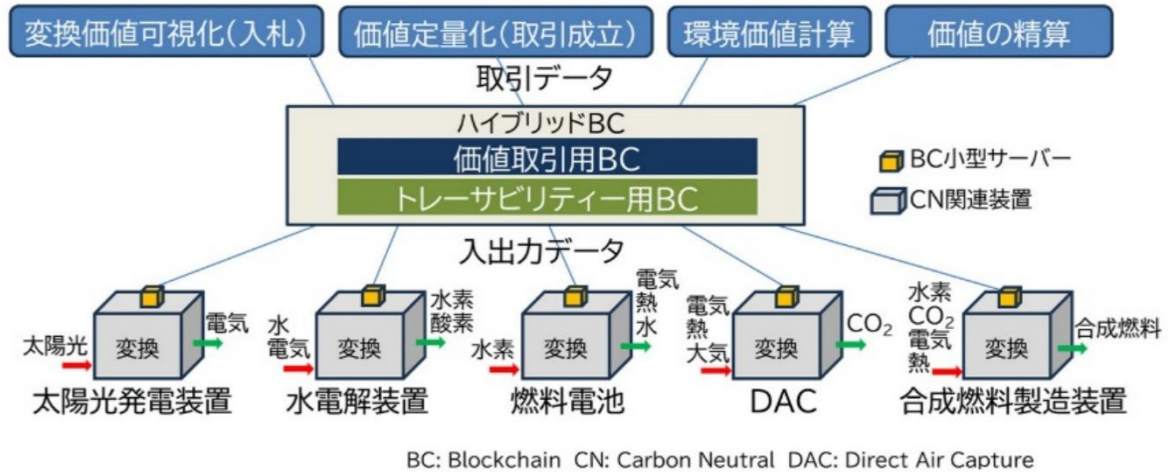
変換価値可視化(入札)

価値定量化(取引成立)

環境価値計算

価値の精算

取引データ

ハイブリッドBC

価値取引用BC

トレーサビリティー用BC

BC小型サーバー

CN関連装置

入出力データ

太陽光
変換
電気
太陽光発電装置

水
電気
変換
水素
酸素
水電解装置

水素
変換
電気
熱
水
燃料電池

電気
熱
大気
変換
$CO_2$
DAC

水素
$CO_2$
電気
熱
変換
合成燃料
合成燃料製造装置

BC: Blockchain CN: Carbon Neutral DAC: Direct Air Capture